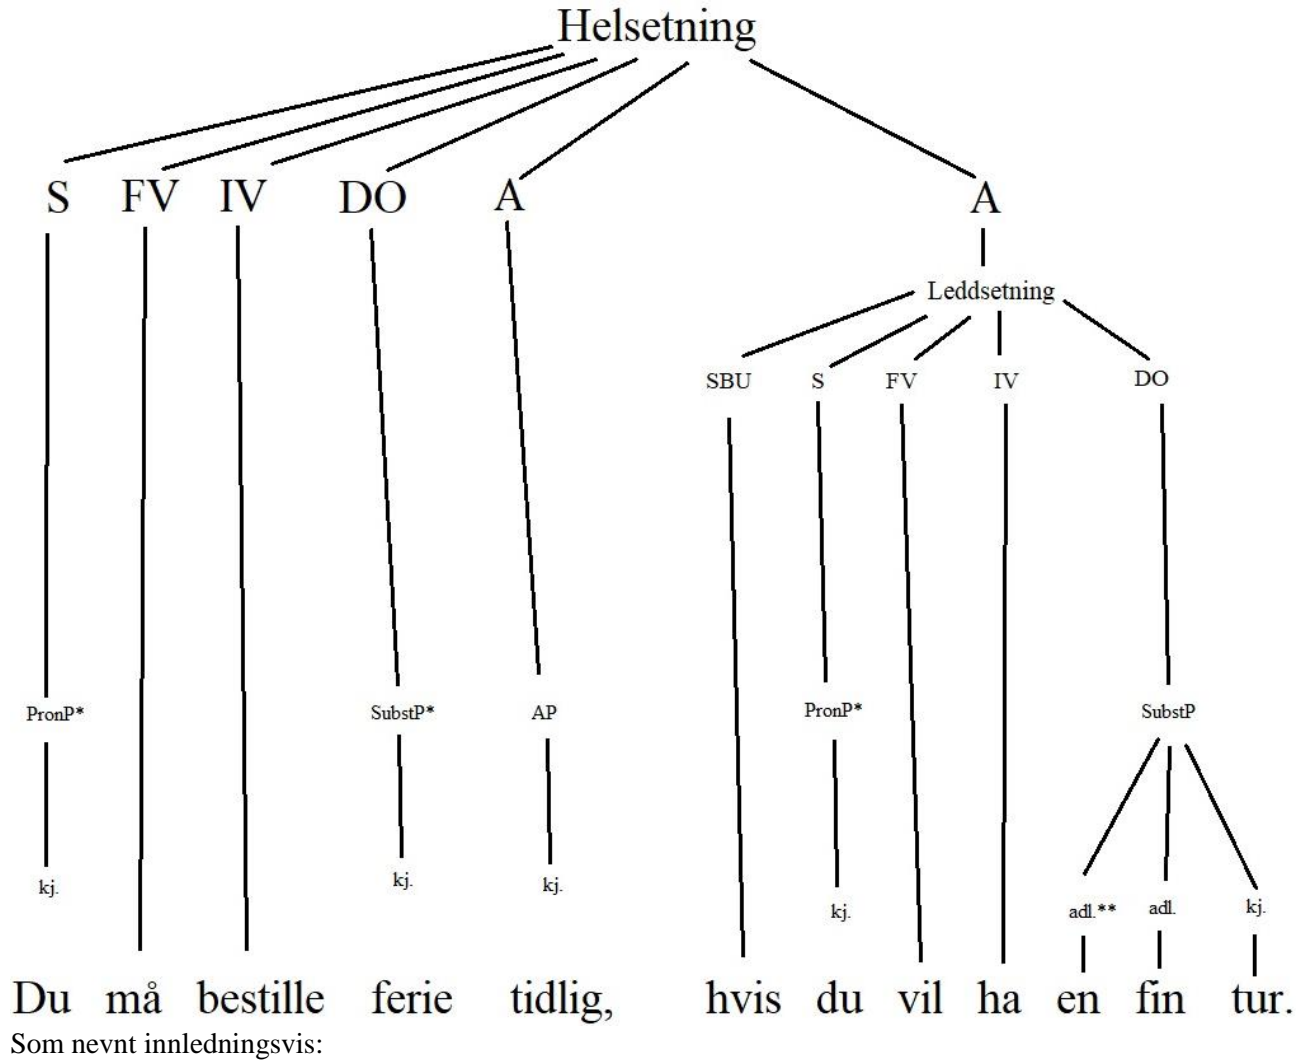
Helsetning

S FV IV DO A A

Leddsetning

SBU S FV IV DO

PronP* SubstP* AP PronP* SubstP

kj. kj. kj. kj. adl.** adl. kj.

Du må bestille ferie tidlig, hvis du vil ha en fin tur.

Som nevnt innledningsvis: